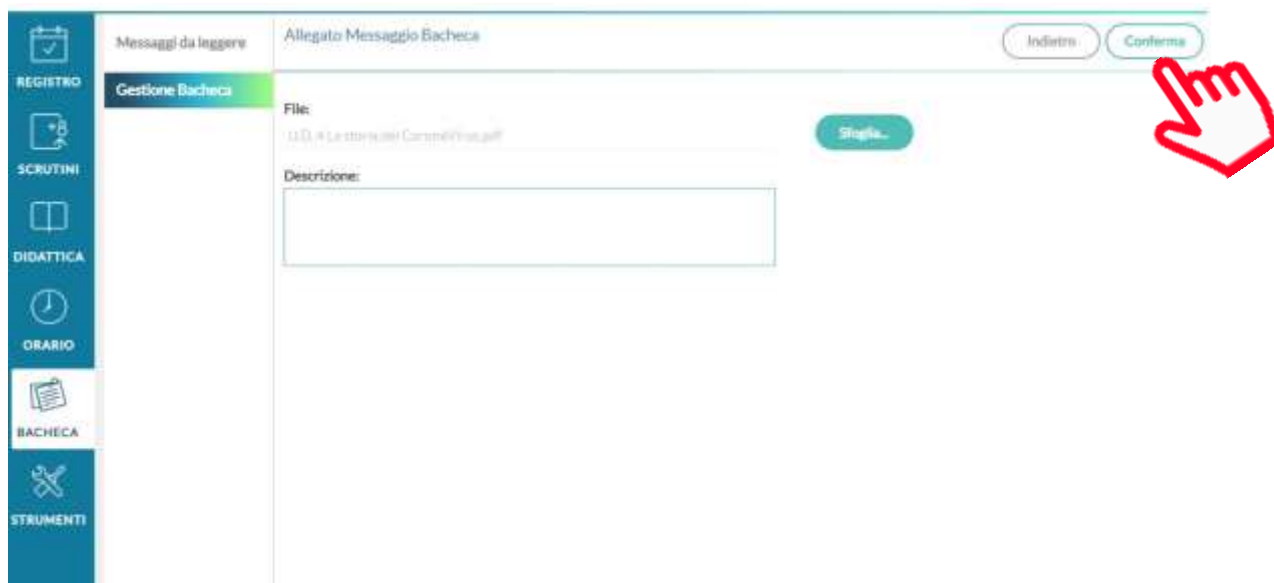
REGISTRO

SCRUTINI

DIDATTICA

ORARIO

BACHECA

STRUMENTI

Messaggi da leggere

Gestione Bacheca

Allegato Messaggio Bacheca

Indietro

Conferma

File:

U.D. 4 La storia del Coronavirus.pdf

Sfoglia...

Descrizione: